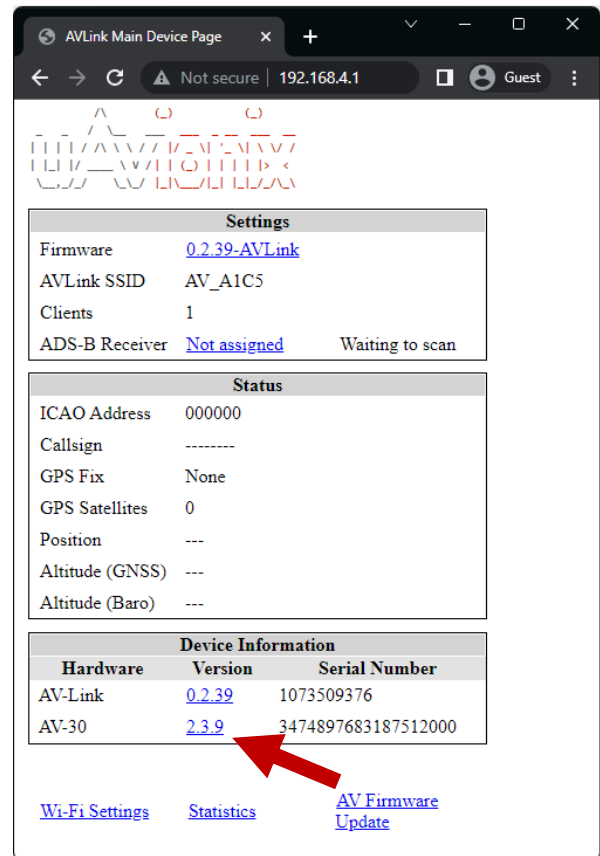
AVLink Main Device Page
Not secure | 192.168.4.1
Guest

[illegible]

| Settings | | |
|---|---|---|
| Firmware | 0.2.39-AVLink | |
| AVLink SSID | AV_A1C5 | |
| Clients | 1 | |
| ADS-B Receiver | Not assigned | Waiting to scan |

| Status | |
|---|---|
| ICAO Address | 000000 |
| Callsign | -------- |
| GPS Fix | None |
| GPS Satellites | 0 |
| Position | --- |
| Altitude (GNSS) | --- |
| Altitude (Baro) | --- |

Device Information

| Hardware | Version | Serial Number |
|---|---|---|
| AV-Link | 0.2.39 | 1073509376 |
| AV-30 | 2.3.9 | 3474897683187512000 |

Wi-Fi Settings Statistics AV Firmware Update